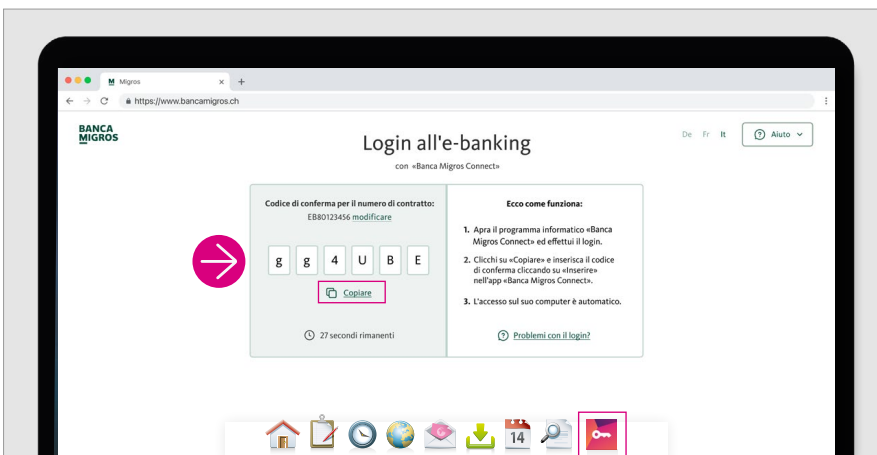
M Migros ×

https://www.bancamigros.ch

BANCA MIGROS

Login all'e-banking

con «Banca Migros Connect»

De Fr It

Aiuto

Codice di conferma per il numero di contratto:
EB80123456 modificare

g g 4 U B E

Copiare

27 secondi rimanenti

Ecco come funziona:

1. Apra il programma informatico «Banca Migros Connect» ed effettui il login.

2. Clicchi su «Copiare» e inserisca il codice di conferma cliccando su «Inserire» nell'app «Banca Migros Connect».

3. L'accesso sul suo computer è automatico.

Problemi con il login?

14